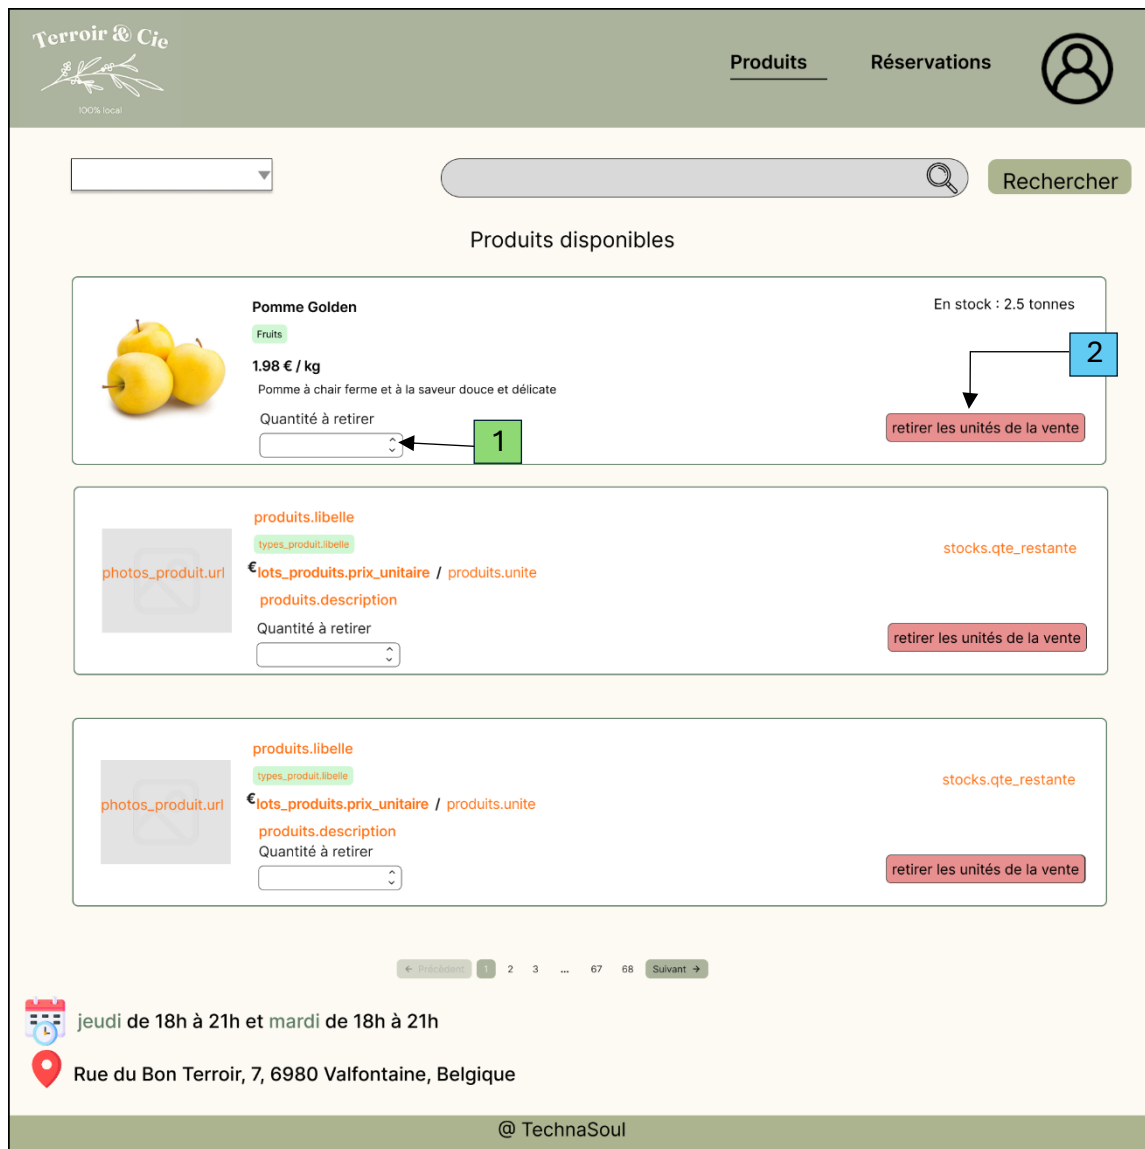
Terroir & Cie
100% local

Produits Réservations

Rechercher

Produits disponibles

Pomme Golden
Fruits
1.98 € / kg
Pomme à chair ferme et à la saveur douce et délicate
Quantité à retirer

En stock : 2.5 tonnes

2

retirer les unités de la vente

1

photos_produit.url
produits.libelle
types_produit.libelle
€lots_produits.prix_unitaire / produits.unite
produits.description
Quantité à retirer

stocks.qte_restante

retirer les unités de la vente

photos_produit.url
produits.libelle
types_produit.libelle
€lots_produits.prix_unitaire / produits.unite
produits.description
Quantité à retirer

stocks.qte_restante

retirer les unités de la vente

← Précédent 1 2 3 ... 67 68 Suivant →

jeudi de 18h à 21h et mardi de 18h à 21h

Rue du Bon Terroir, 7, 6980 Valfontaine, Belgique

@ TechnaSoul